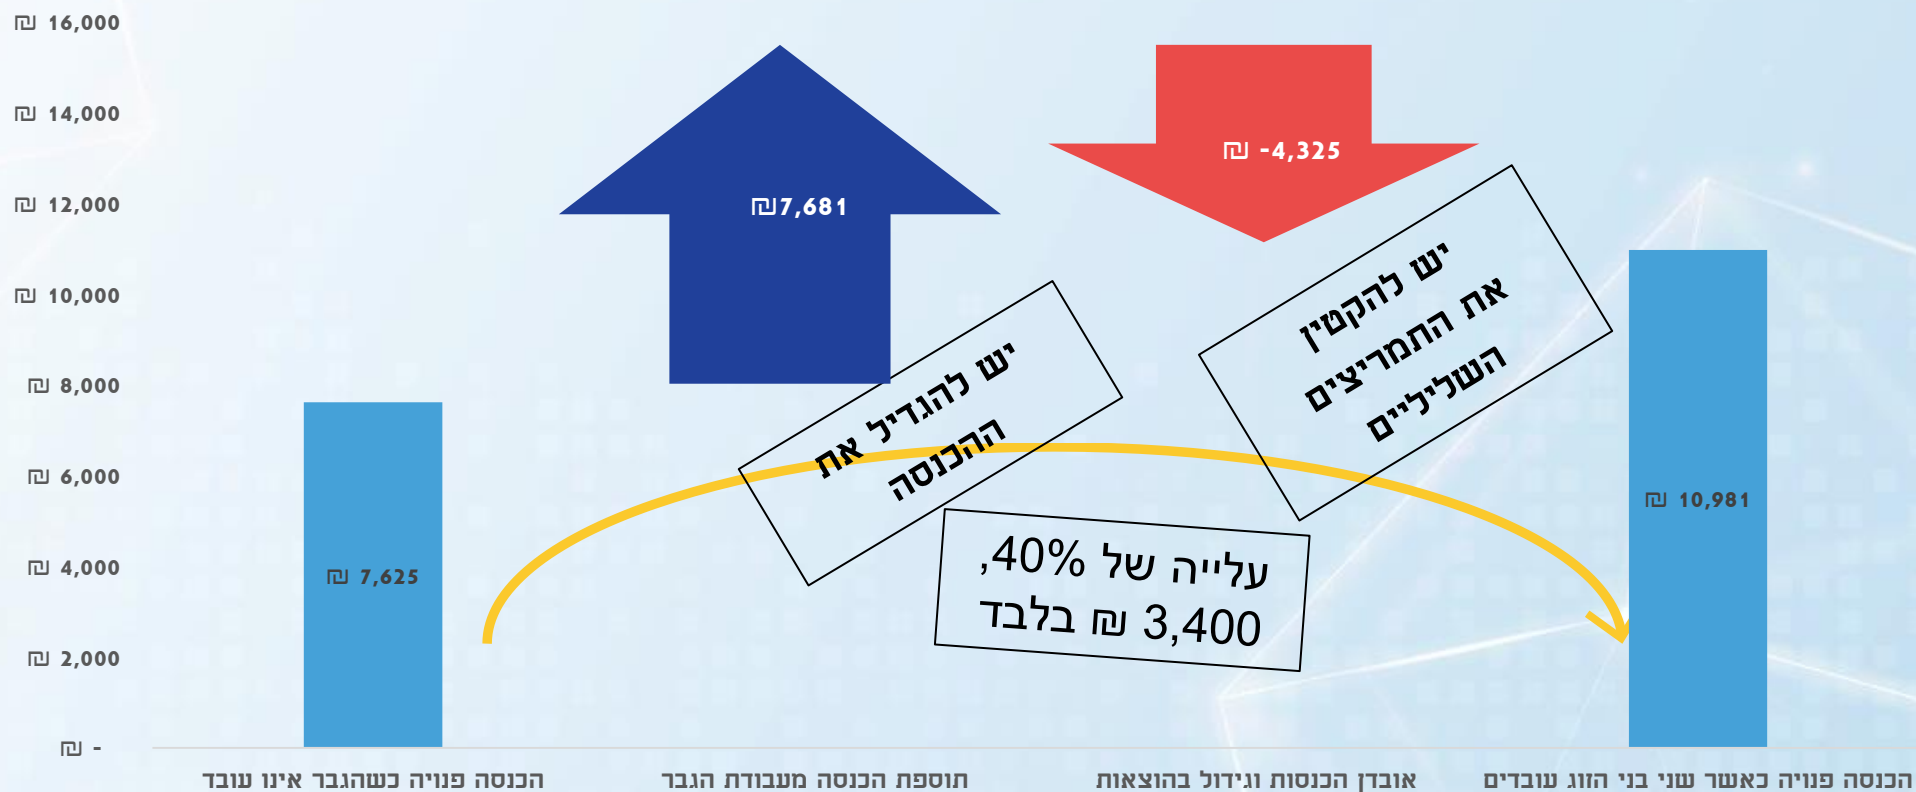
₪ 16,000
₪ 14,000
₪ 12,000
₪ 10,000
₪ 8,000
₪ 6,000
₪ 4,000
₪ 2,000
₪ -

₪7,681

₪ -4,325

יש להקטין את התמריצים השליליים

יש להגדיל את ההכנסה

₪ 7,625

₪ 10,981

עלייה של 40%, 3,400 ₪ בלבד

הכנסה פנויה כשהגבר אינו עובד
תוספת הכנסה מעבודת הגבר
אובדן הכנסות וגידול בהוצאות
הכנסה פנויה כאשר שני בני הזוג עובדים